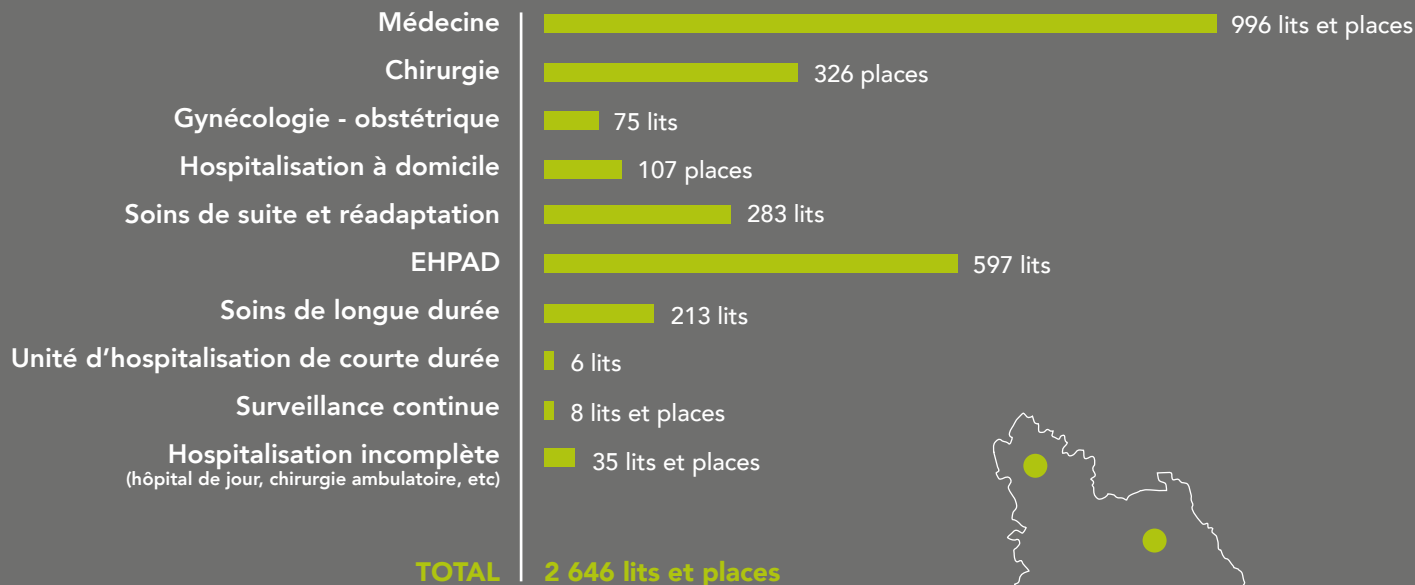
| | |
|---|---|
| Médecine | 996 lits et places |
| Chirurgie | 326 places |
| Gynécologie - obstétrique | 75 lits |
| Hospitalisation à domicile | 107 places |
| Soins de suite et réadaptation | 283 lits |
| EHPAD | 597 lits |
| Soins de longue durée | 213 lits |
| Unité d'hospitalisation de courte durée | 6 lits |
| Surveillance continue | 8 lits et places |
| Hospitalisation incomplète (hôpital de jour, chirurgie ambulatoire, etc) | 35 lits et places |
| TOTAL | 2 646 lits et places |